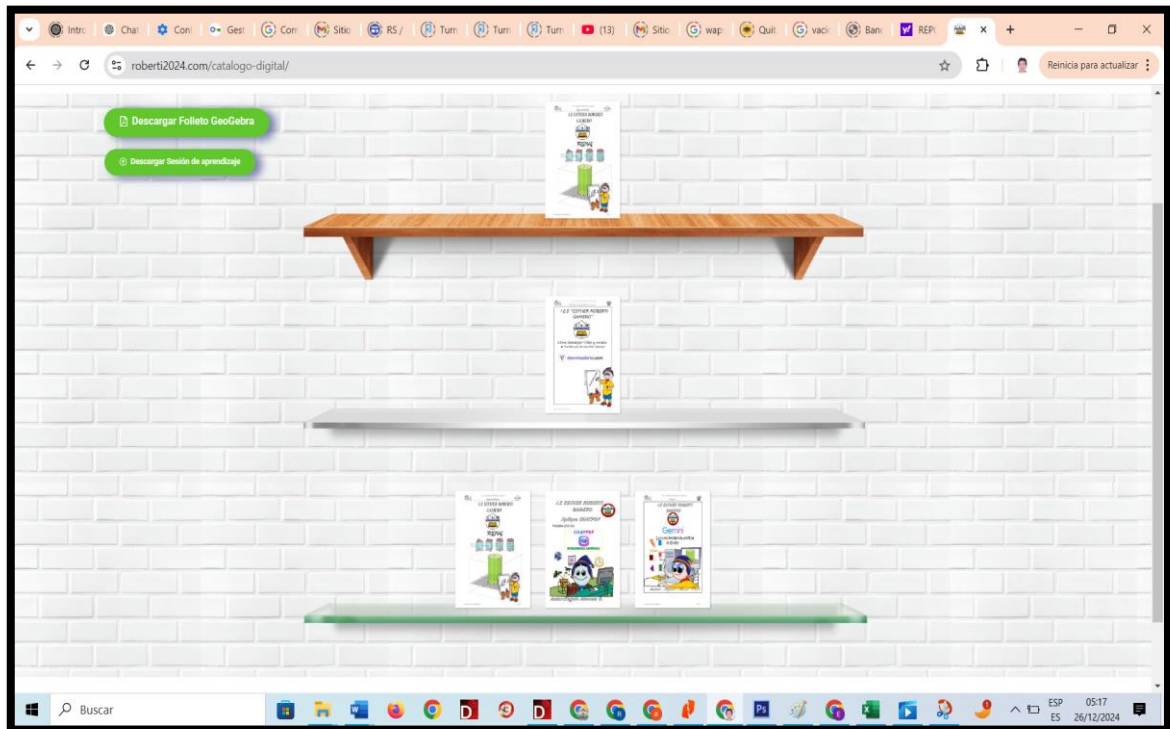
Intro | Chat | Conf | Gest | Com | Sitio | RS / | Turn | Turn | Turn | (13) | Sitio | wap | Quit | vacio | Banc | REPO

roberti2024.com/catalogo-digital/

Reinicia para actualizar

Descargar Folleto GeoGebra

Descargar Sesión de aprendizaje

I.E. ESTHER ROBERTI GAMERO

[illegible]

I.E. "ESTHER ROBERTI GAMERO"

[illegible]

I.E. ESTHER ROBERTI GAMERO

I.E. ESTHER ROBERTI GAMERO

Aplicar CHATGPT

I.E. ESTHER ROBERTI GAMERO

Gemini

Buscar

ESP ES

05:17

26/12/2024